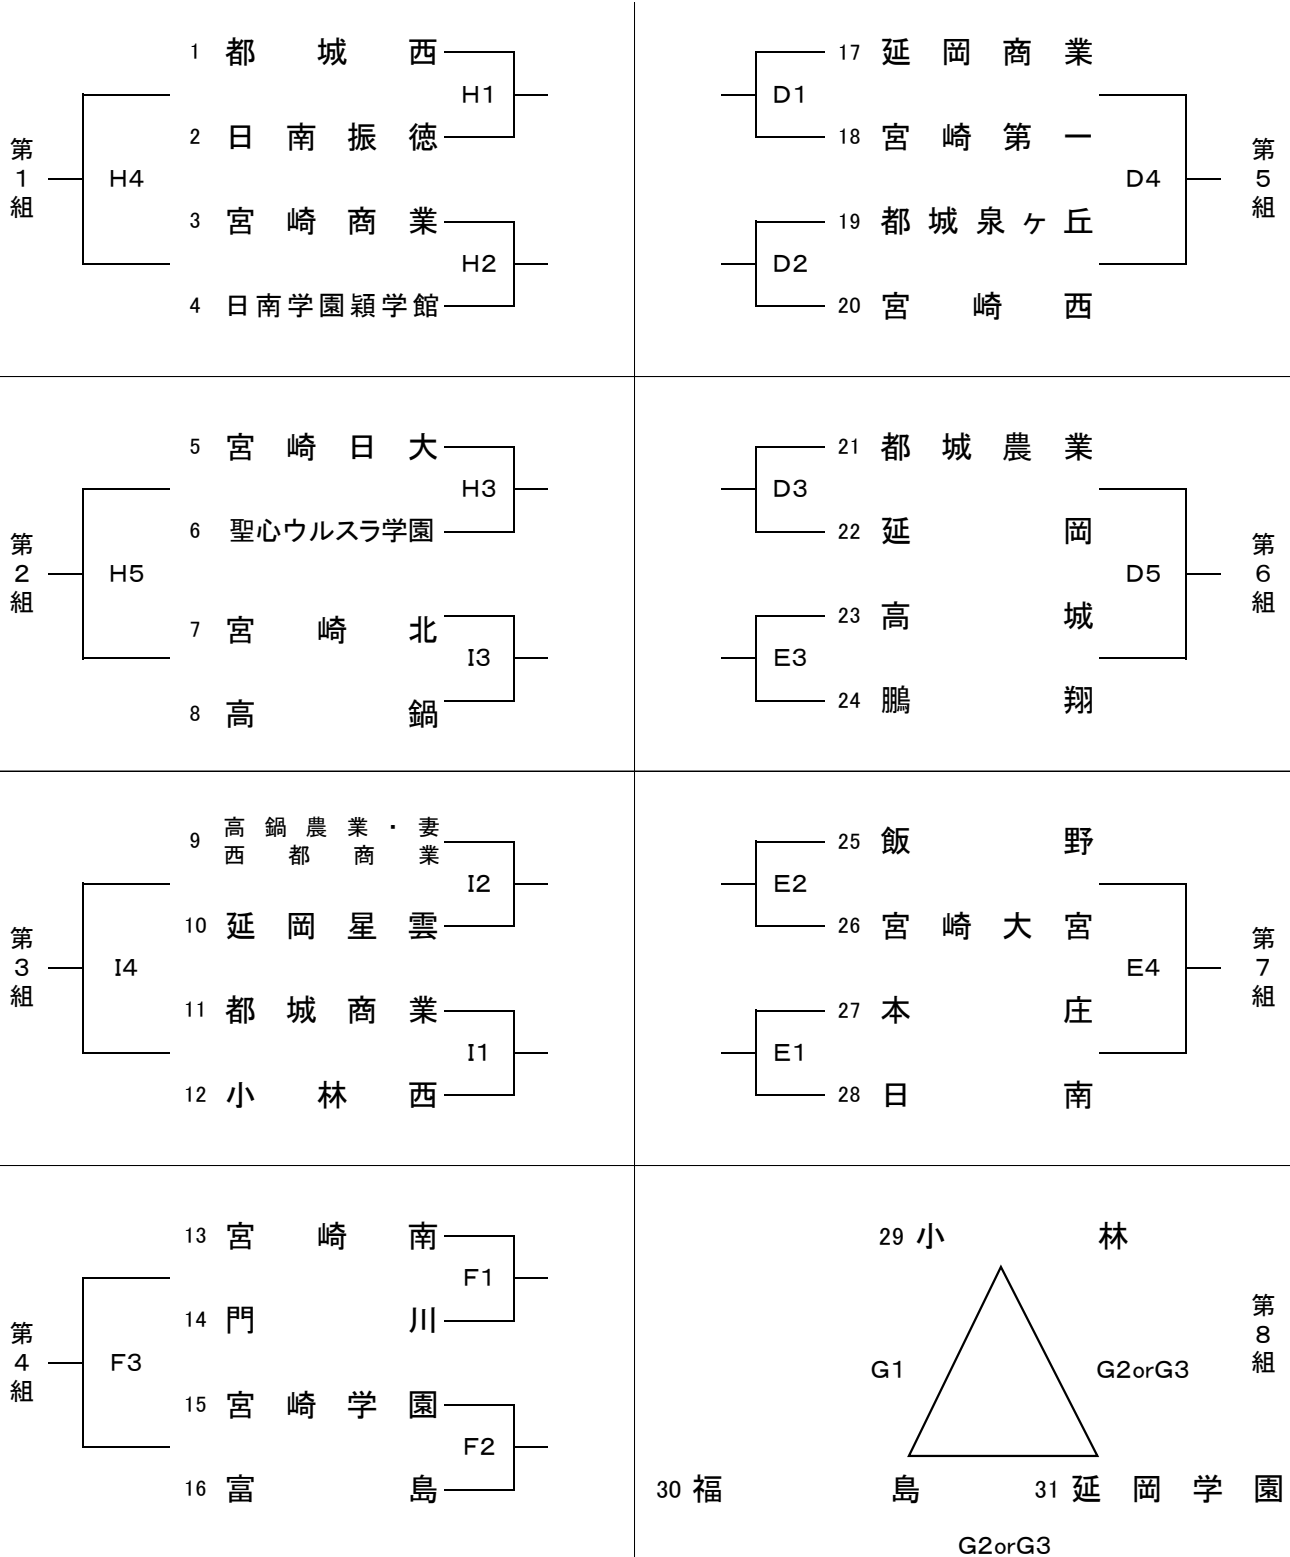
第1組

1 都城西
H1
2 日南振徳
H4
3 宮崎商業
H2
4 日南学園穎学館

17 延岡商業
D1
18 宮崎第一
D4
19 都城泉ヶ丘
D2
20 宮崎西

第5組

第2組

5 宮崎日大
H3
6 聖心ウルスラ学園
H5
7 宮崎北
I3
8 高鍋

21 都城農業
D3
22 延岡
D5
23 高城
E3
24 鵬翔

第6組

第3組

9 高鍋農業・妻 西都商業
I2
10 延岡星雲
I4
11 都城商業
I1
12 小林西

25 飯野
E2
26 宮崎大宮
E4
27 本庄
E1
28 日南

第7組

第4組

13 宮崎南
F1
14 門川
F3
15 宮崎学園
F2
16 富島

29 小林
G1
G2orG3
30 福島
31 延岡学園
G2orG3

第8組